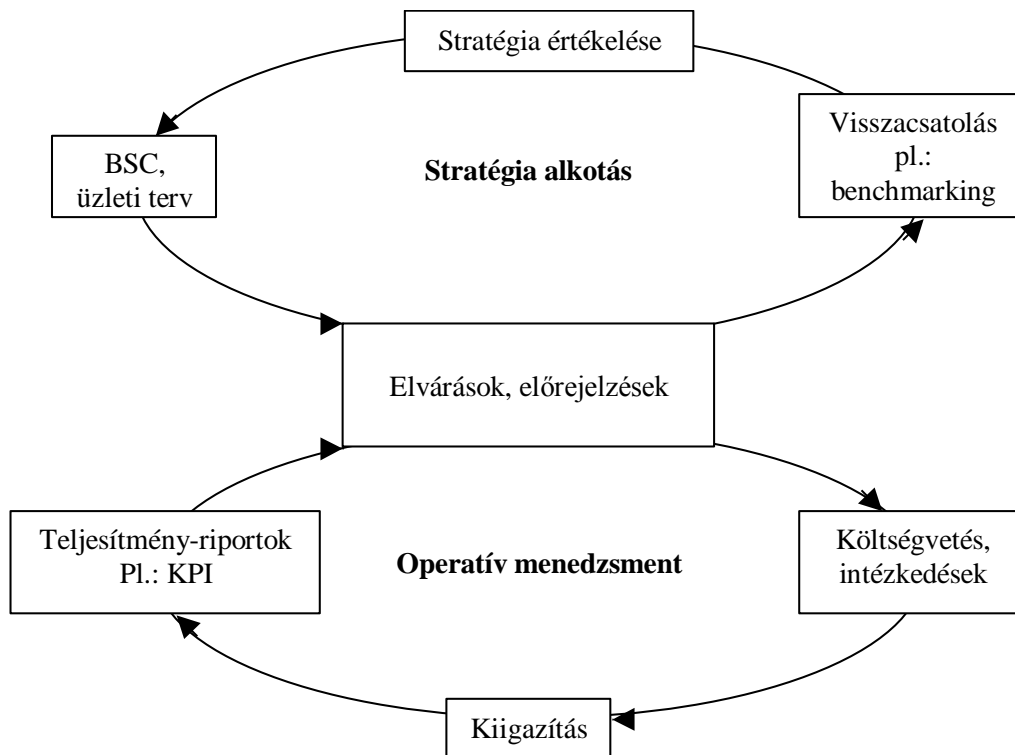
Stratégia értékelése

BSC, üzleti terv

Stratégia alkotás

Visszacsatolás pl.: benchmarking

Elvárások, előrejelzések

Teljesítmény-riportok Pl.: KPI

Operatív menedzsment

Költségvetés, intézkedések

Kiigazítás